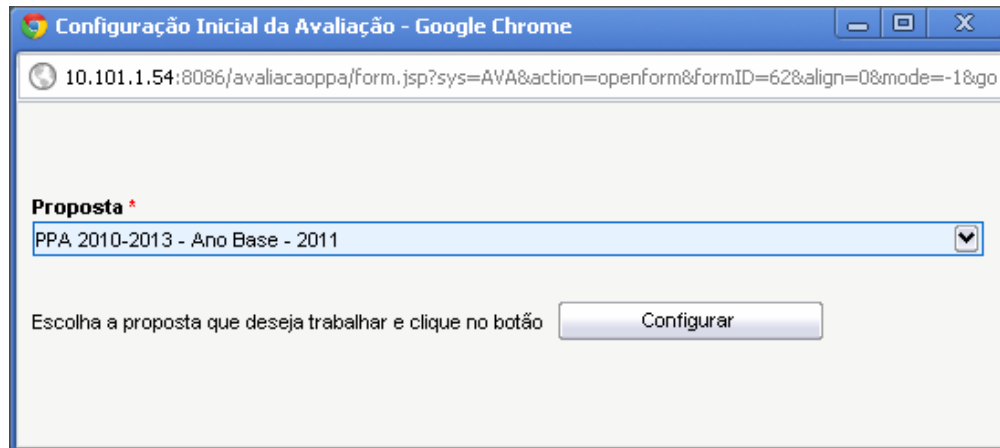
Configuração Inicial da Avaliação - Google Chrome

10.101.1.54:8086/avaliacaoppa/form.jsp?sys=AVA&action=openform&formID=62&align=0&mode=-1&go

Proposta *

PPA 2010-2013 - Ano Base - 2011

Escolha a proposta que deseja trabalhar e clique no botão

Configurar